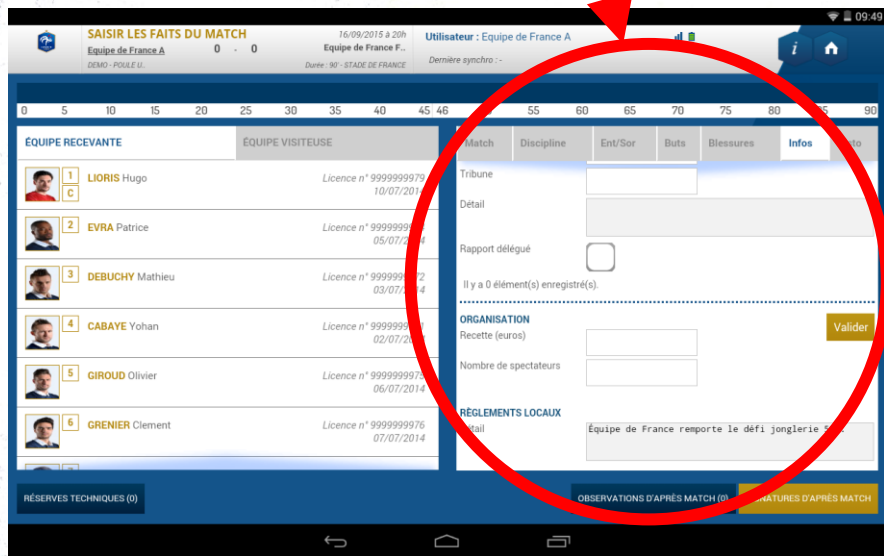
09:49

SAISIR LES FAITS DU MATCH
Equipe de France A 0 - 0
DEMO - POULE U..
16/09/2015 à 20h
Equipe de France F...
Durée : 90' - STADE DE FRANCE

Utilisateur : Equipe de France A
Dernière synchro : -

0 5 10 15 20 25 30 35 40 45 46 55 60 65 70 75 80 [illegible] 90

ÉQUIPE RECEVANTE
ÉQUIPE VISITEUSE

1 C LIORIS Hugo Licence n° 9999999979 10/07/2014
2 EVRA Patrice Licence n° 999999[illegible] 05/07/2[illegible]4
3 DEBUCHY Mathieu Licence n° 9999999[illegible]2 03/07/2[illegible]4
4 CABAYE Yohan Licence n° 999999999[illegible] 02/07/20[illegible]
5 GIROUD Olivier Licence n° 999999997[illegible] 06/07/2014
6 GRENIER Clement Licence n° 9999999976 07/07/2014

Match Discipline Ent/Sor Buts Blessures Infos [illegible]to

Tribune
Détail
Rapport délégué
Il y a 0 élément(s) enregistré(s).

ORGANISATION
Valider
Recette (euros)
Nombre de spectateurs

RÈGLEMENTS LOCAUX
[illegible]étail
Équipe de France remporte le défi jonglerie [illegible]

RÉSERVES TECHNIQUES (0)
OBSERVATIONS D'APRÈS MATCH (0)
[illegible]NATURES D'APRÈS MATCH